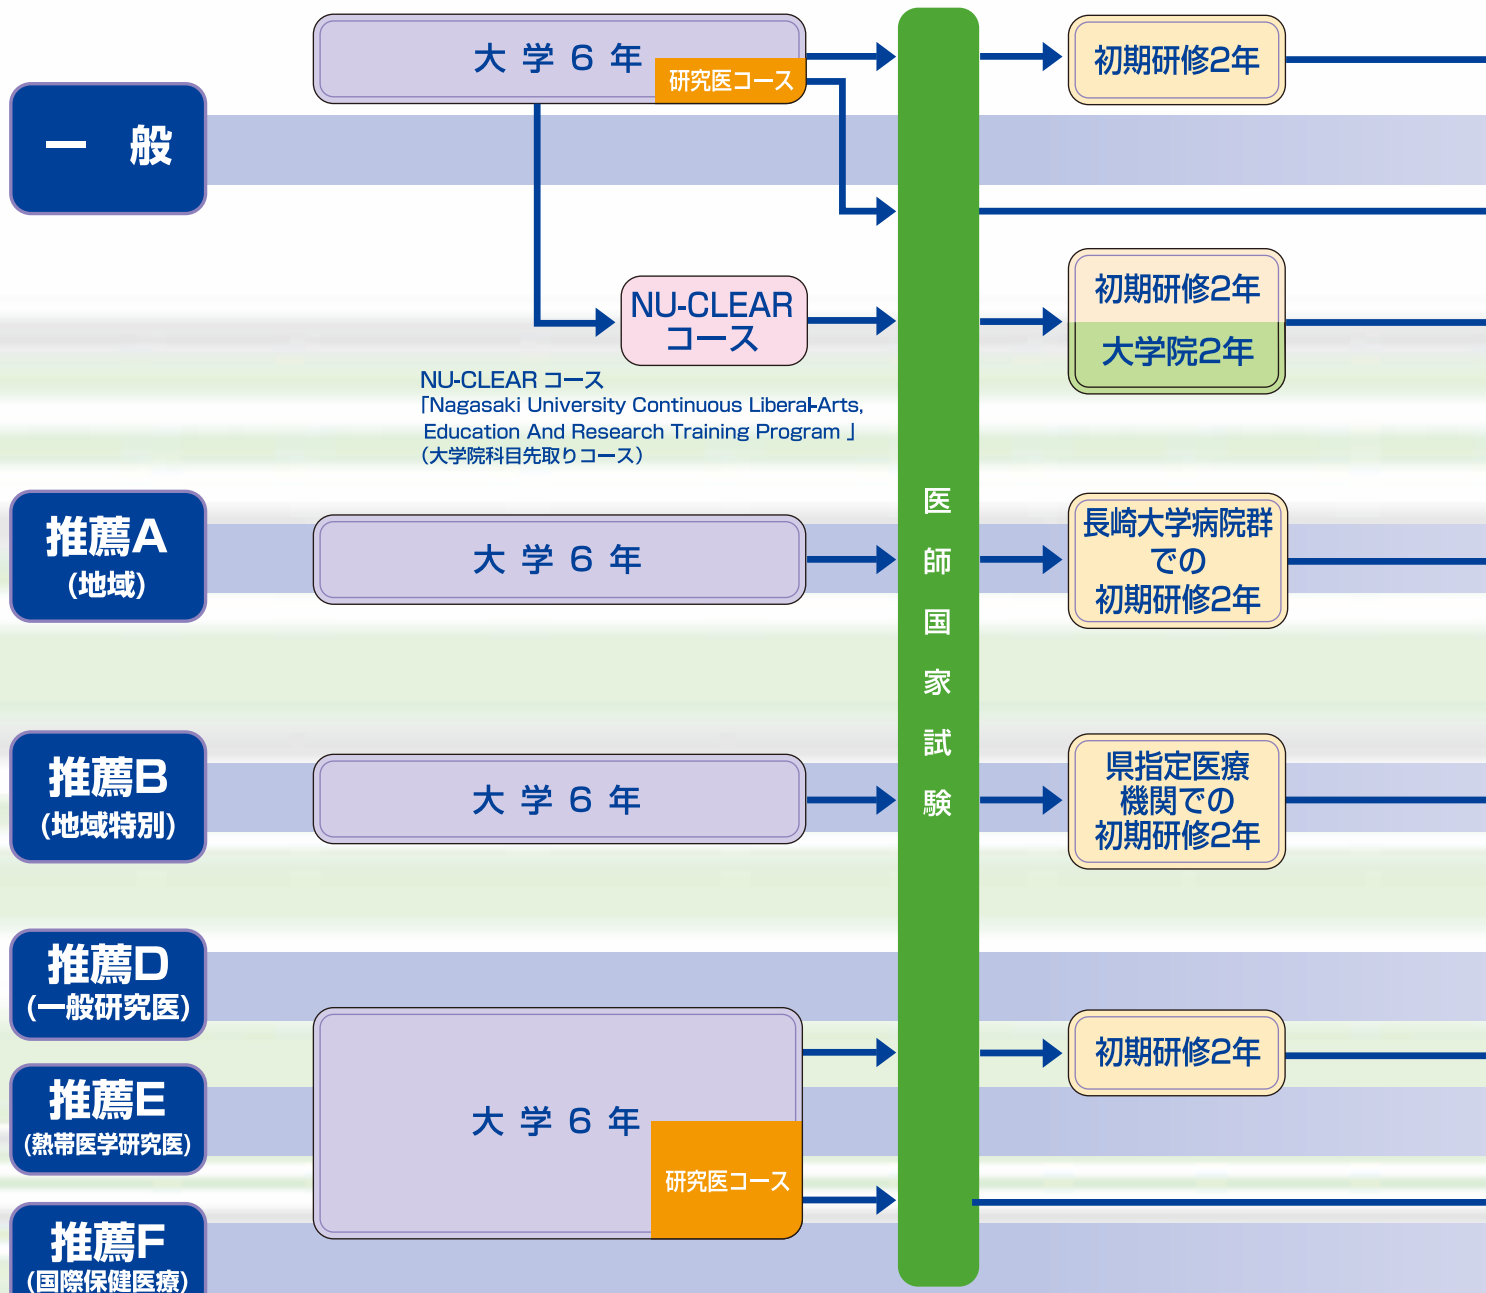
一　般

大 学 6 年

研究医コース

初期研修2年

NU-CLEAR コース

初期研修2年

大学院2年

NU-CLEAR コース
「Nagasaki University Continuous Liberal-Arts, Education And Research Training Program」
（大学院科目先取りコース）

医師国家試験

推薦A
（地域）

大 学 6 年

長崎大学病院群での初期研修2年

推薦B
（地域特別）

大 学 6 年

県指定医療機関での初期研修2年

推薦D
（一般研究医）

推薦E
（熱帯医学研究医）

推薦F
（国際保健医療）

大 学 6 年

研究医コース

初期研修2年